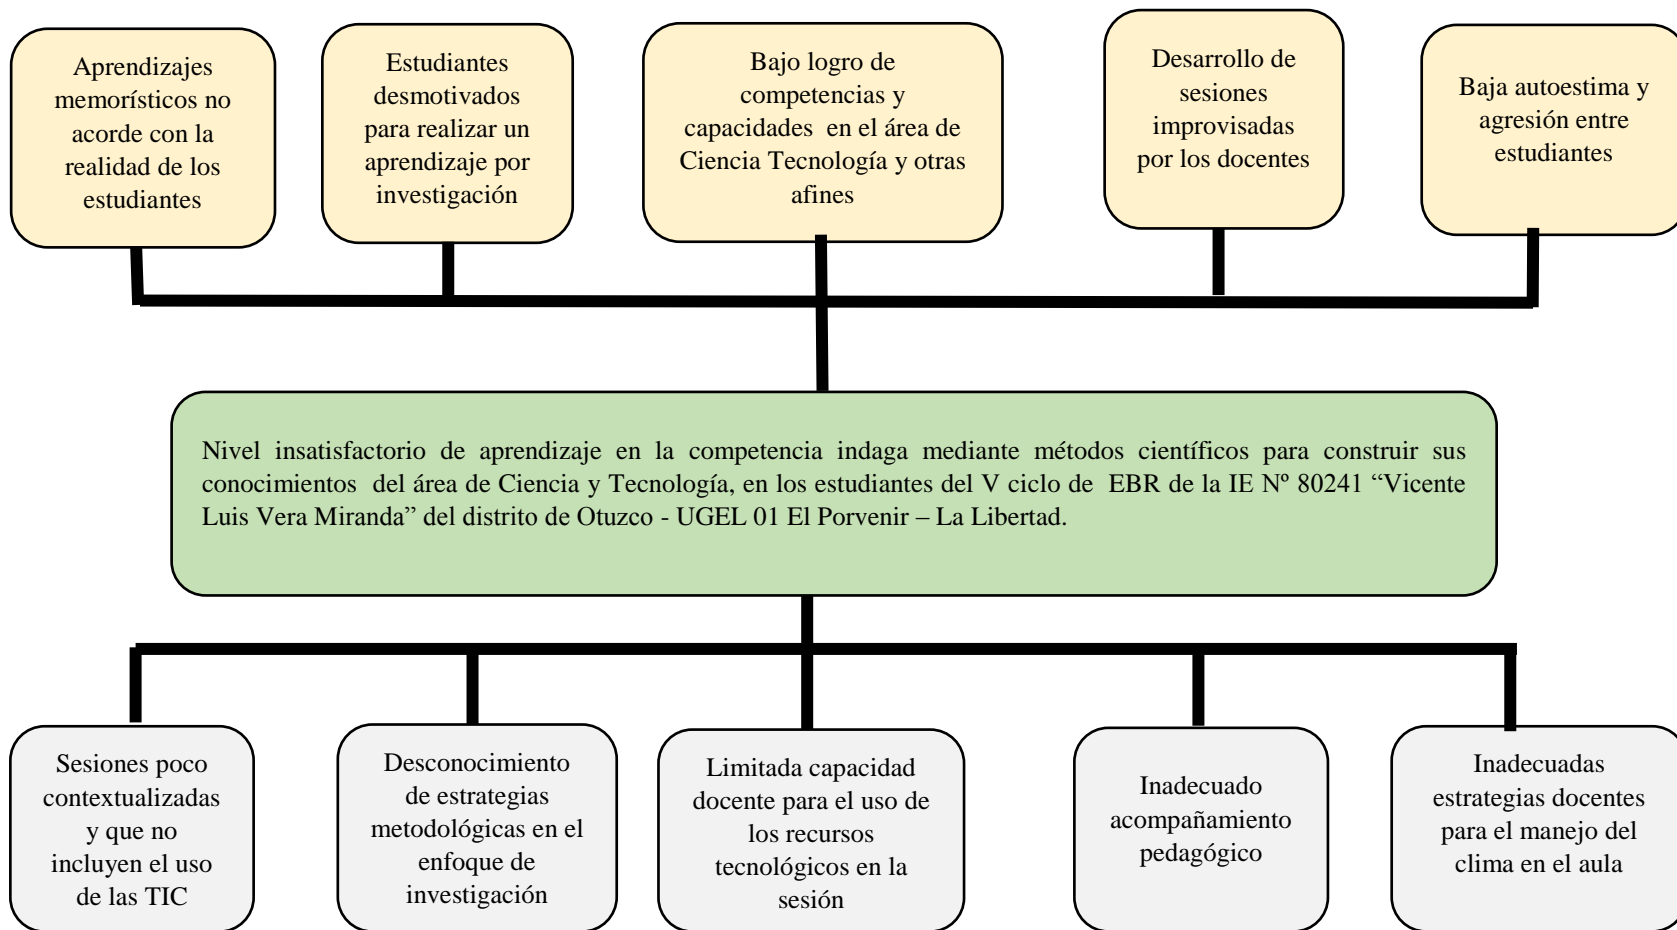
Aprendizajes memorísticos no acorde con la realidad de los estudiantes

Estudiantes desmotivados para realizar un aprendizaje por investigación

Bajo logro de competencias y capacidades en el área de Ciencia Tecnología y otras afines

Desarrollo de sesiones improvisadas por los docentes

Baja autoestima y agresión entre estudiantes

Nivel insatisfactorio de aprendizaje en la competencia indaga mediante métodos científicos para construir sus conocimientos del área de Ciencia y Tecnología, en los estudiantes del V ciclo de EBR de la IE Nº 80241 “Vicente Luis Vera Miranda” del distrito de Otuzco - UGEL 01 El Porvenir – La Libertad.

Sesiones poco contextualizadas y que no incluyen el uso de las TIC

Desconocimiento de estrategias metodológicas en el enfoque de investigación

Limitada capacidad docente para el uso de los recursos tecnológicos en la sesión

Inadecuado acompañamiento pedagógico

Inadecuadas estrategias docentes para el manejo del clima en el aula